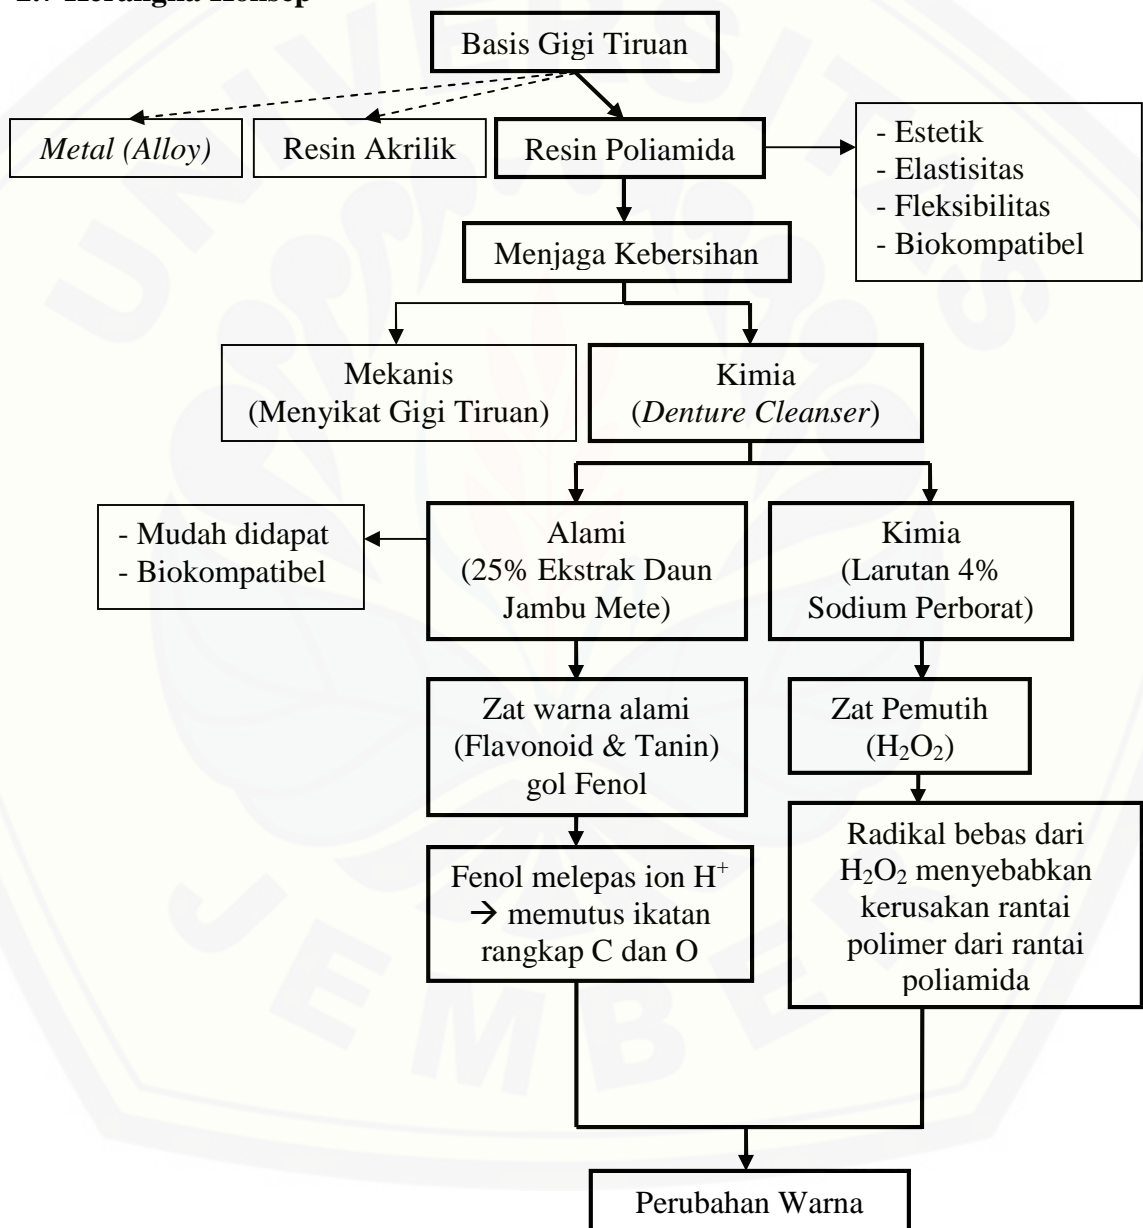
2.7 Kerangka Konsep

Basis Gigi Tiruan

Metal (Alloy)

Resin Akrilik

Resin Poliamida

- Estetik
- Elastisitas
- Fleksibilitas
- Biokompatibel

Menjaga Kebersihan

Mekanis (Menyikat Gigi Tiruan)

Kimia (Denture Cleanser)

- Mudah didapat
- Biokompatibel

Alami (25% Ekstrak Daun Jambu Mete)

Kimia (Larutan 4% Sodium Perborat)

Zat warna alami (Flavonoid & Tanin) gol Fenol

Zat Pemutih ($H_2O_2$)

Fenol melepas ion $H^+$ → memutus ikatan rangkap C dan O

Radikal bebas dari $H_2O_2$ menyebabkan kerusakan rantai polimer dari rantai poliamida

Perubahan Warna